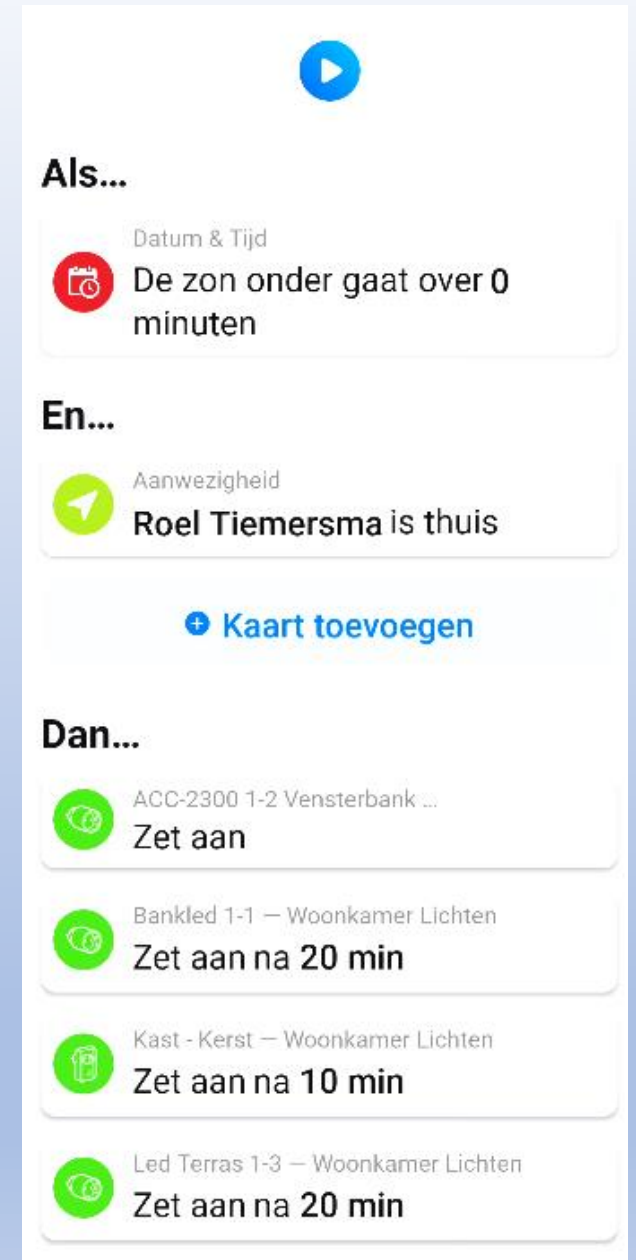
Als...

Datum & Tijd
De zon onder gaat over 0 minuten

En...

Aanwezigheid
Roel Tiemersma is thuis

Kaart toevoegen

Dan...

ACC-2300 1-2 Vensterbank ...
Zet aan

Bankled 1-1 — Woonkamer Lichten
Zet aan na 20 min

Kast - Kerst — Woonkamer Lichten
Zet aan na 10 min

Led Terras 1-3 — Woonkamer Lichten
Zet aan na 20 min